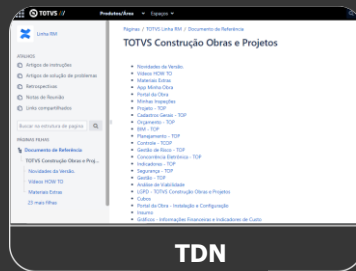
TOTVS
Produtos/Área
Espaços

Linha RM

Artigos de instruções
Artigos de solução de problemas
Retrospectivas
Notas de Reunião
Links compartilhados

Buscar na estrutura de página

Documento de Referência
TOTVS Construção Obras e Proj...
Novidades da Versão.
Vídeos HOW TO
Materiais Extras
23 mais filhas

Páginas / TOTVS Linha RM / Documento de Referência

TOTVS Construção Obras e Projetos

Novidades da Versão.
Vídeos HOW TO
Materiais Extras
App Minha Obra
Portal da Obra
Minhas Inspeções
Projeto - TOP
Cadastros Gerais - TOP
Orçamento - TOP
BIM - TOP
Planejamento - TOP
Controle - TCOP
Gestão de Risco - TOP
Concorrência Eletrônica - TOP
Indicadores - TOP
Segurança - TOP
Gestão - TOP
Análise de Viabilidade
LGPD - TOTVS Construção Obras e Projetos
Cubos
Portal da Obra - Instalação e Configuração
Insumo
Gráficos - Informações Financeiras e Indicadores de Custo

TDN